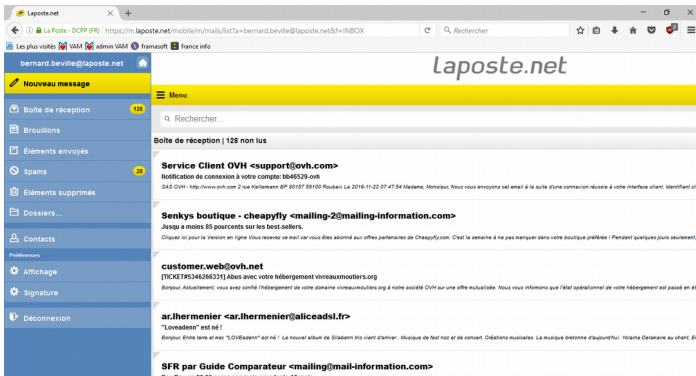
Laposte.net

La Poste - DCPP (FR) | https://m.laposte.net/mobile/m/mails/list?a=bernard.beville@laposte.net&f=INBOX

Rechercher

Les plus visités VAM admin VAM framasoft france info

bernard.beville@laposte.net

laposte.net

Nouveau message

Menu

Rechercher...

Boîte de réception 128

Brouillons

Éléments envoyés

Spams 25

Éléments supprimés

Dossiers...

Contacts

Préférences

Affichage

Signature

Déconnexion

Boîte de réception | 128 non lus

Service Client OVH <support@ovh.com>

Notification de connexion à votre compte: bb46529-ovh

SAS OVH - http://www.ovh.com 2 rue Kellermann BP 80157 59100 Roubaix Le 2016-11-22 07:47:54 Madame, Monsieur, Nous vous envoyons cet email à la suite d'une connexion réussie à votre interface client. Identifiant cl

Senkys boutique - cheapyfly <mailing-2@mailing-information.com>

Jusqu a moins 85 pourcents sur les best-sellers.

Cliquez ici pour la Version en ligne Vous recevez ce mail car vous êtes abonné aux offres partenaires de Cheapyfly.com. C'est la semaine à ne pas manquer dans votre boutique préférée ! Pendant quelques jours seulement,

customer.web@ovh.net

[TICKET#5346266331] Abus avec votre hébergement vivreauxmoutiers.org

Bonjour, Actuellement, vous avez confié l'hébergement de votre domaine vivreauxmoutiers.org à notre société OVH sur une offre mutualisée. Nous vous informons que l'état opérationnel de votre hébergement est passé en

ar.lhermenier <ar.lhermenier@aliceadsl.fr>

"Loveadenn" est né !

Bonjour, Entre terre et mer, "LOVEadenn" est né ! Le nouvel album de Silabenn trio vient d'arriver . Musique de fest noz et de concert. Créations musicales. La musique bretonne d'aujourd'hui. Yolaine Delamaire au chant,

SFR par Guide Comparateur <mailing@mail-information.com>